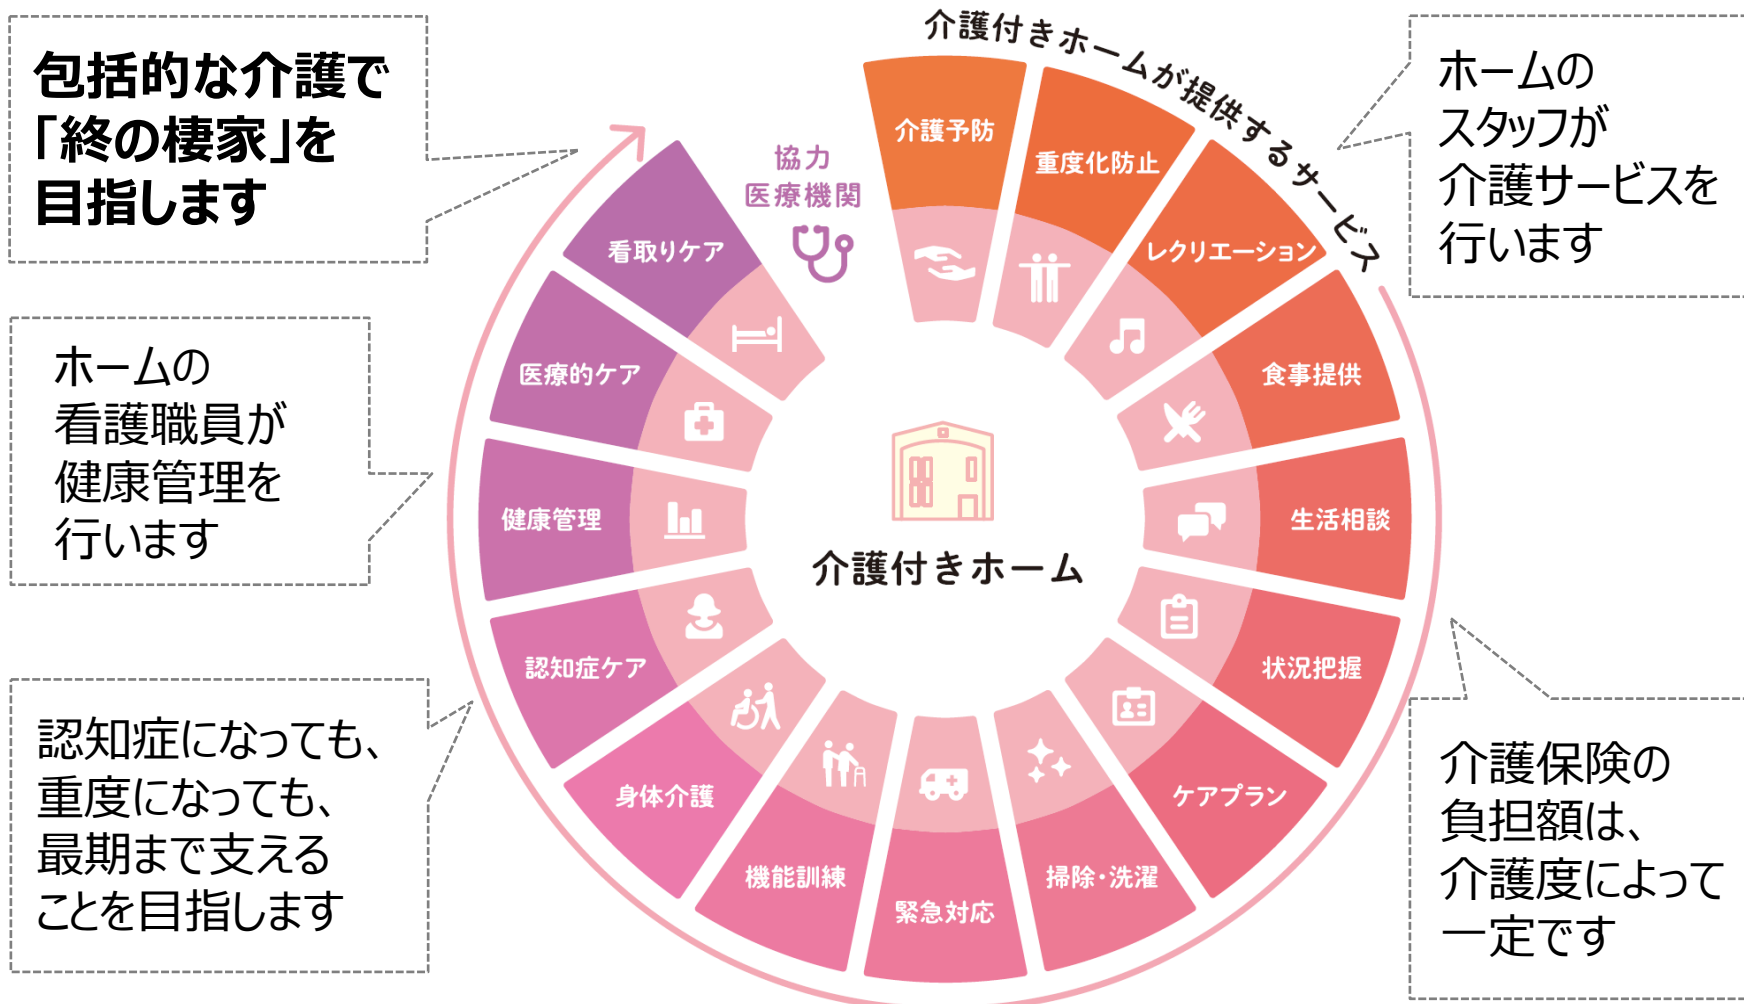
包括的な介護で「終の棲家」を目指します

介護付きホームが提供するサービス

ホームのスタッフが介護サービスを行います

協力医療機関

介護予防

重度化防止

レクリエーション

食事提供

生活相談

状況把握

ケアプラン

掃除・洗濯

緊急対応

機能訓練

身体介護

認知症ケア

健康管理

医療的ケア

看取りケア

介護付きホーム

ホームの看護職員が健康管理を行います

認知症になっても、重度になっても、最期まで支えることを目指します

介護保険の負担額は、介護度によって一定です